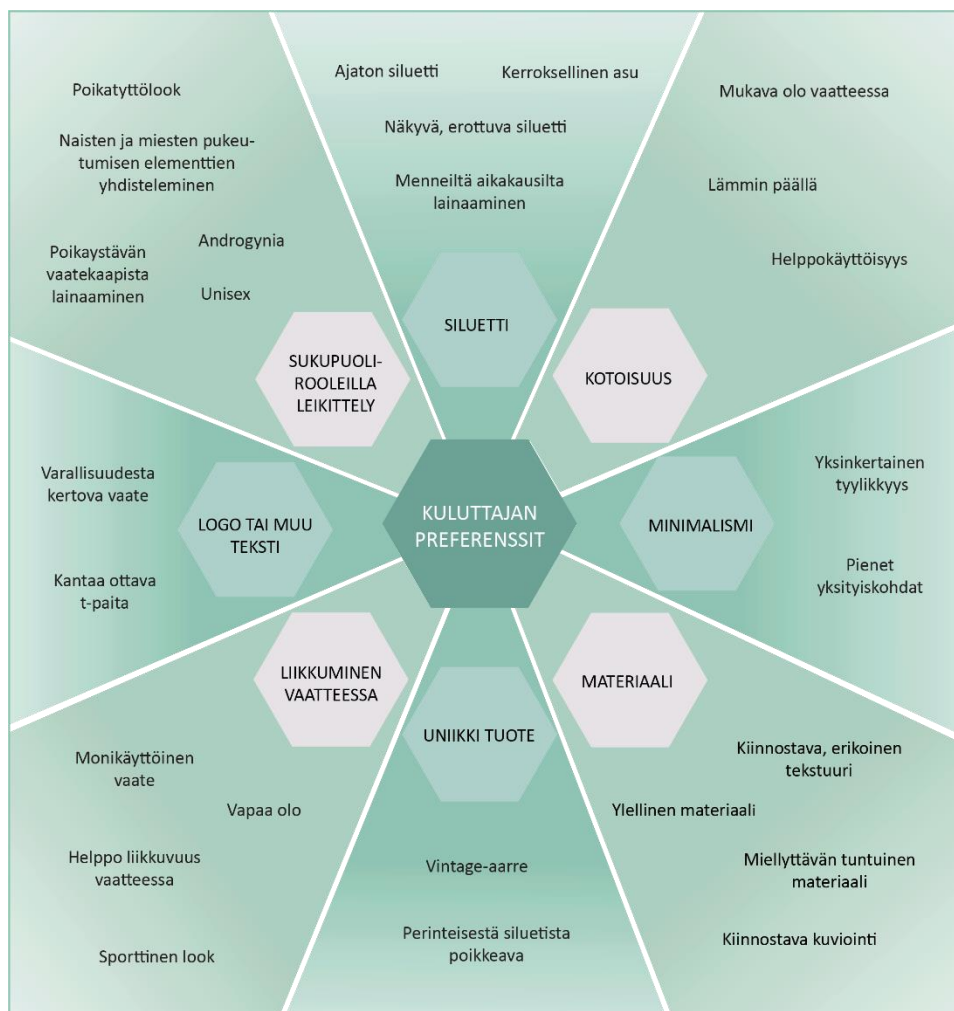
Poikatyttölook

Naisten ja miesten pukeutumisen elementtien yhdisteleminen

Poikaystävän vaatekaapista lainaaminen

Androgynia

Unisex

Ajaton siluetti

Kerroksellinen asu

Näkyvä, erottuva siluetti

Menneiltä aikakausilta lainaaminen

Mukava olo vaatteessa

Lämmin päällä

Helppokäyttöisyys

SILUETTI

SUKUPUOLI-ROOLEILLA LEIKITTELY

KOTOISUUS

Varallisuudesta kertova vaate

Kantaa ottava t-paita

LOGO TAI MUU TEKSTI

KULUTTAJAN PREFERENSSIT

MINIMALISMI

Yksinkertainen tyylikkyys

Pienet yksityiskohdat

LIIKKUMINEN VAATTEESSA

UNIIKKI TUOTE

MATERIAALI

Monikäyttöinen vaate

Vapaa olo

Helppo liikkuvuus vaatteessa

Sporttinen look

Vintage-aarre

Perinteisestä siluetista poikkeava

Kiinnostava, erikoinen tekstuuri

Ylellinen materiaali

Miellyttävän tuntuinen materiaali

Kiinnostava kuviointi